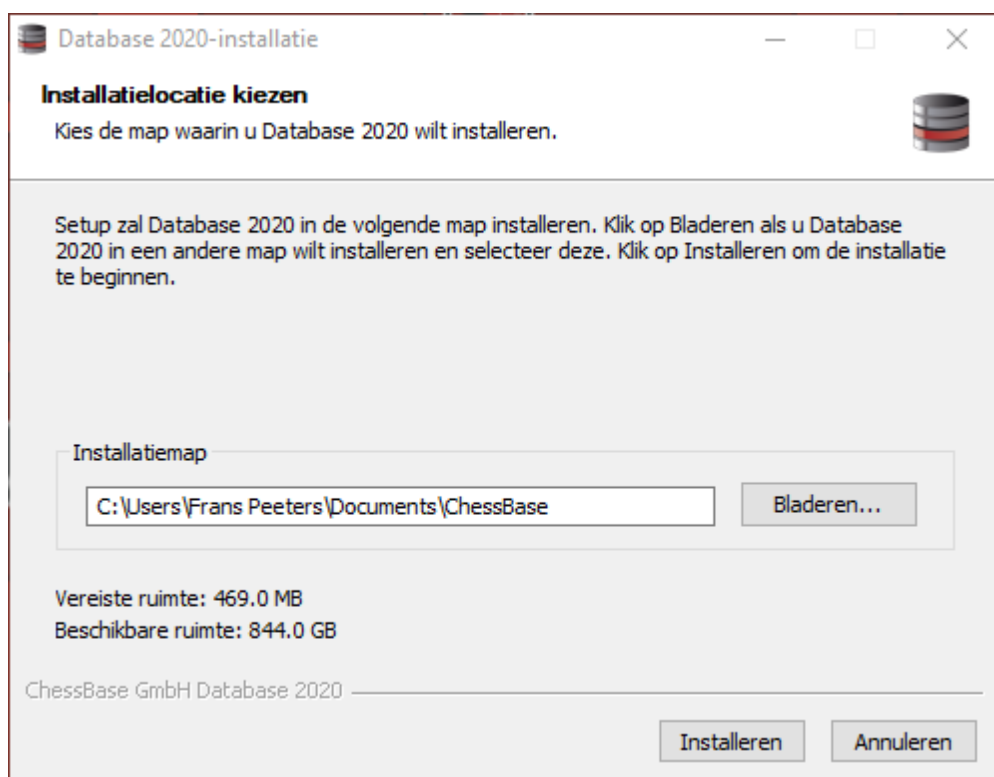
Database 2020-installatie

Installatielocatie kiezen

Kies de map waarin u Database 2020 wilt installeren.

Setup zal Database 2020 in de volgende map installeren. Klik op Bladeren als u Database 2020 in een andere map wilt installeren en selecteer deze. Klik op Installeren om de installatie te beginnen.

Installatiemap

C:\Users\Frans Peeters\Documents\ChessBase

Bladeren...

Vereiste ruimte: 469.0 MB
Beschikbare ruimte: 844.0 GB

ChessBase GmbH Database 2020

Installeren

Annuleren